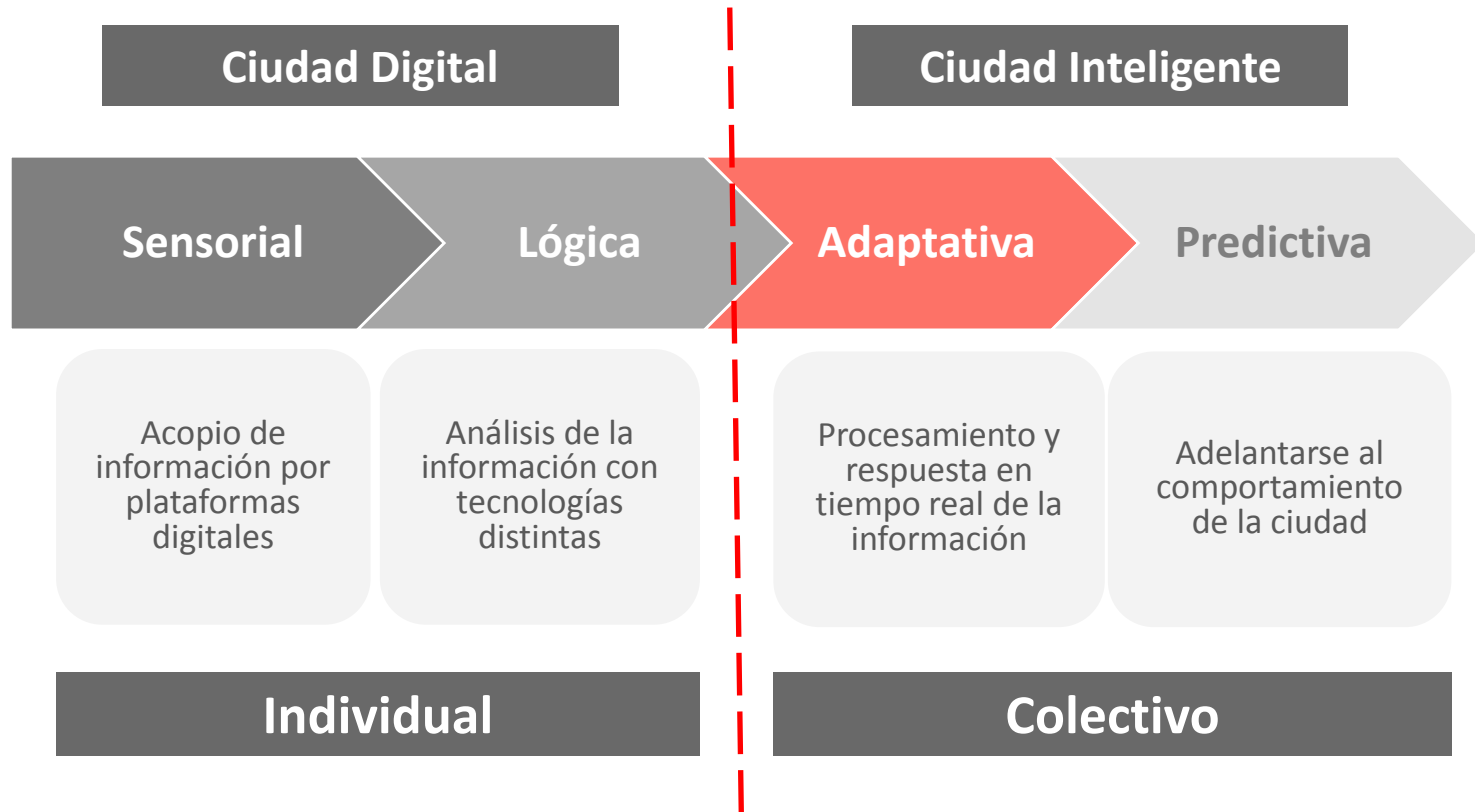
Ciudad Digital

Ciudad Inteligente

Sensorial

Lógica

Adaptativa

Predictiva

Acopio de información por plataformas digitales

Análisis de la información con tecnologías distintas

Procesamiento y respuesta en tiempo real de la información

Adelantarse al comportamiento de la ciudad

Individual

Colectivo